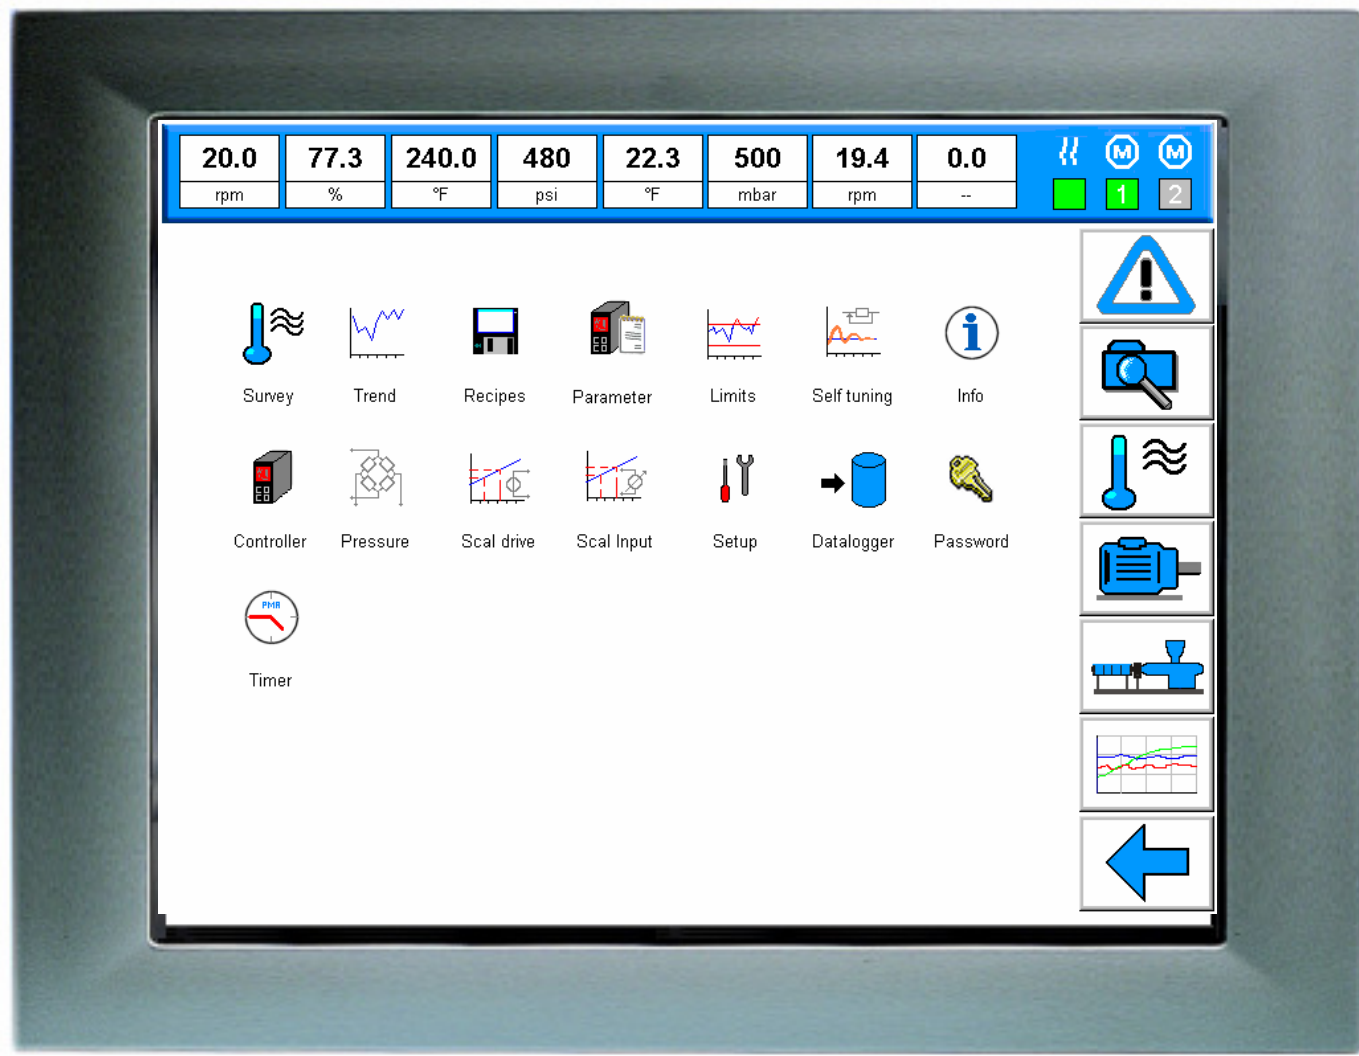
| 20.0 | 77.3 | 240.0 | 480 | 22.3 | 500 | 19.4 | 0.0 |
|---|---|---|---|---|---|---|---|
| rpm | % | °F | psi | °F | mbar | rpm | -- |

M M
1 2

Survey
Trend
Recipes
Parameter
Limits
Self tuning
Info

Controller
Pressure
Scal drive
Scal Input
Setup
Datalogger
Password

PMR
Timer